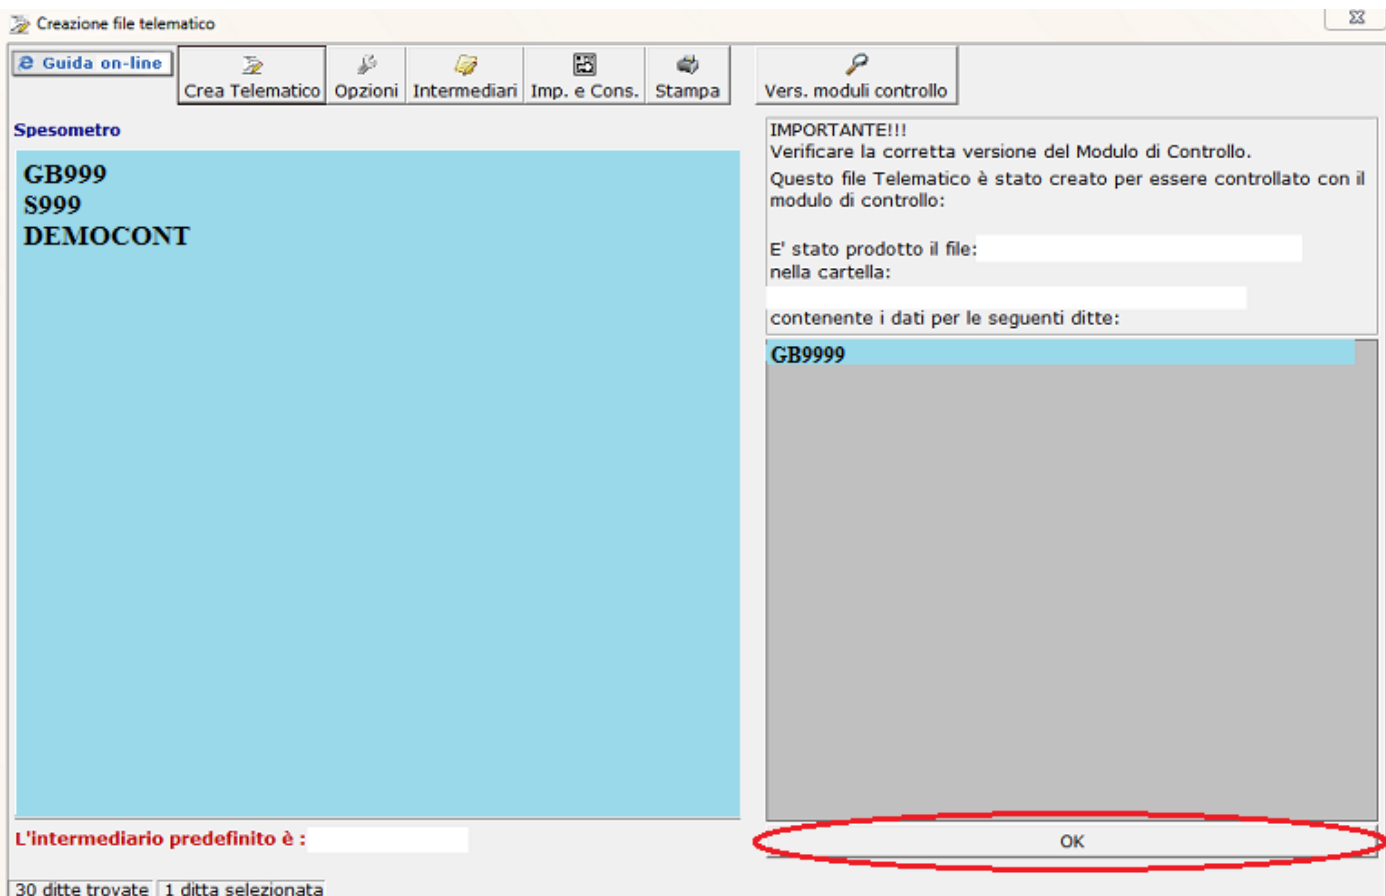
Creazione file telematico

Guida on-line
Crea Telematico
Opzioni
Intermediari
Imp. e Cons.
Stampa
Vers. moduli controllo

Spesometro

GB999
S999
DEMOCONT

IMPORTANTE!!!
Verificare la corretta versione del Modulo di Controllo.
Questo file Telematico è stato creato per essere controllato con il modulo di controllo:

E' stato prodotto il file:
nella cartella:

contenente i dati per le seguenti ditte:

GB9999

L'intermediario predefinito è :

OK

30 ditte trovate
1 ditta selezionata